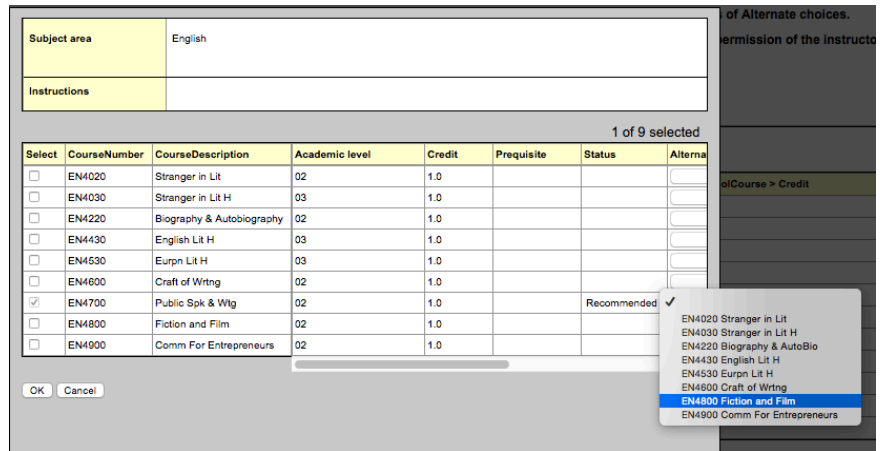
of Alternate choices.

ermission of the instructo

| Subject area | English |
|---|---|
| Instructions | |

1 of 9 selected

| Select | CourseNumber | CourseDescription | Academic level | Credit | Prequisite | Status | Alterna |
|---|---|---|---|---|---|---|---|
| | EN4020 | Stranger in Lit | 02 | 1.0 | | | |
| | EN4030 | Stranger in Lit H | 03 | 1.0 | | | |
| | EN4220 | Biography & Autobiography | 02 | 1.0 | | | |
| | EN4430 | English Lit H | 03 | 1.0 | | | |
| | EN4530 | Eurpn Lit H | 03 | 1.0 | | | |
| | EN4600 | Craft of Wrtng | 02 | 1.0 | | | |
| | EN4700 | Public Spk & Wtg | 02 | 1.0 | | Recommended | |
| | EN4800 | Fiction and Film | 02 | 1.0 | | | |
| | EN4900 | Comm For Entrepreneurs | 02 | 1.0 | | | |

olCourse > Credit

✓
EN4020 Stranger in Lit
EN4030 Stranger in Lit H
EN4220 Biography & AutoBio
EN4430 English Lit H
EN4530 Eurpn Lit H
EN4600 Craft of Wrtng
EN4800 Fiction and Film
EN4900 Comm For Entrepreneurs

OK Cancel